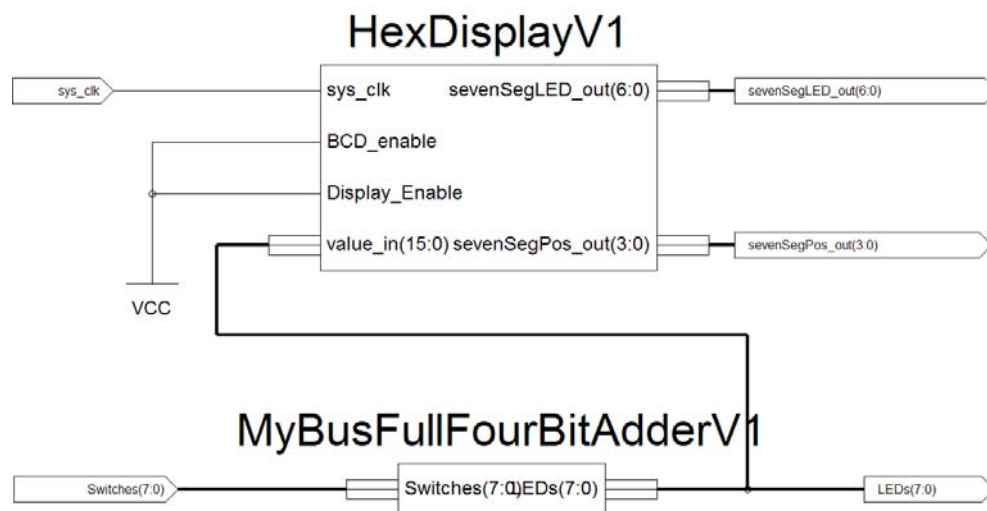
HexDisplayV1

sys_clk

sys_clk

sevenSegLED_out(6:0)

sevenSegLED_out(6:0)

BCD_enable

Display_Enable

value_in(15:0)

sevenSegPos_out(3:0)

sevenSegPos_out(3:0)

VCC

MyBusFullFourBitAdderV1

Switches(7:0)

Switches(7:0)

LEDs(7:0)

LEDs(7:0)